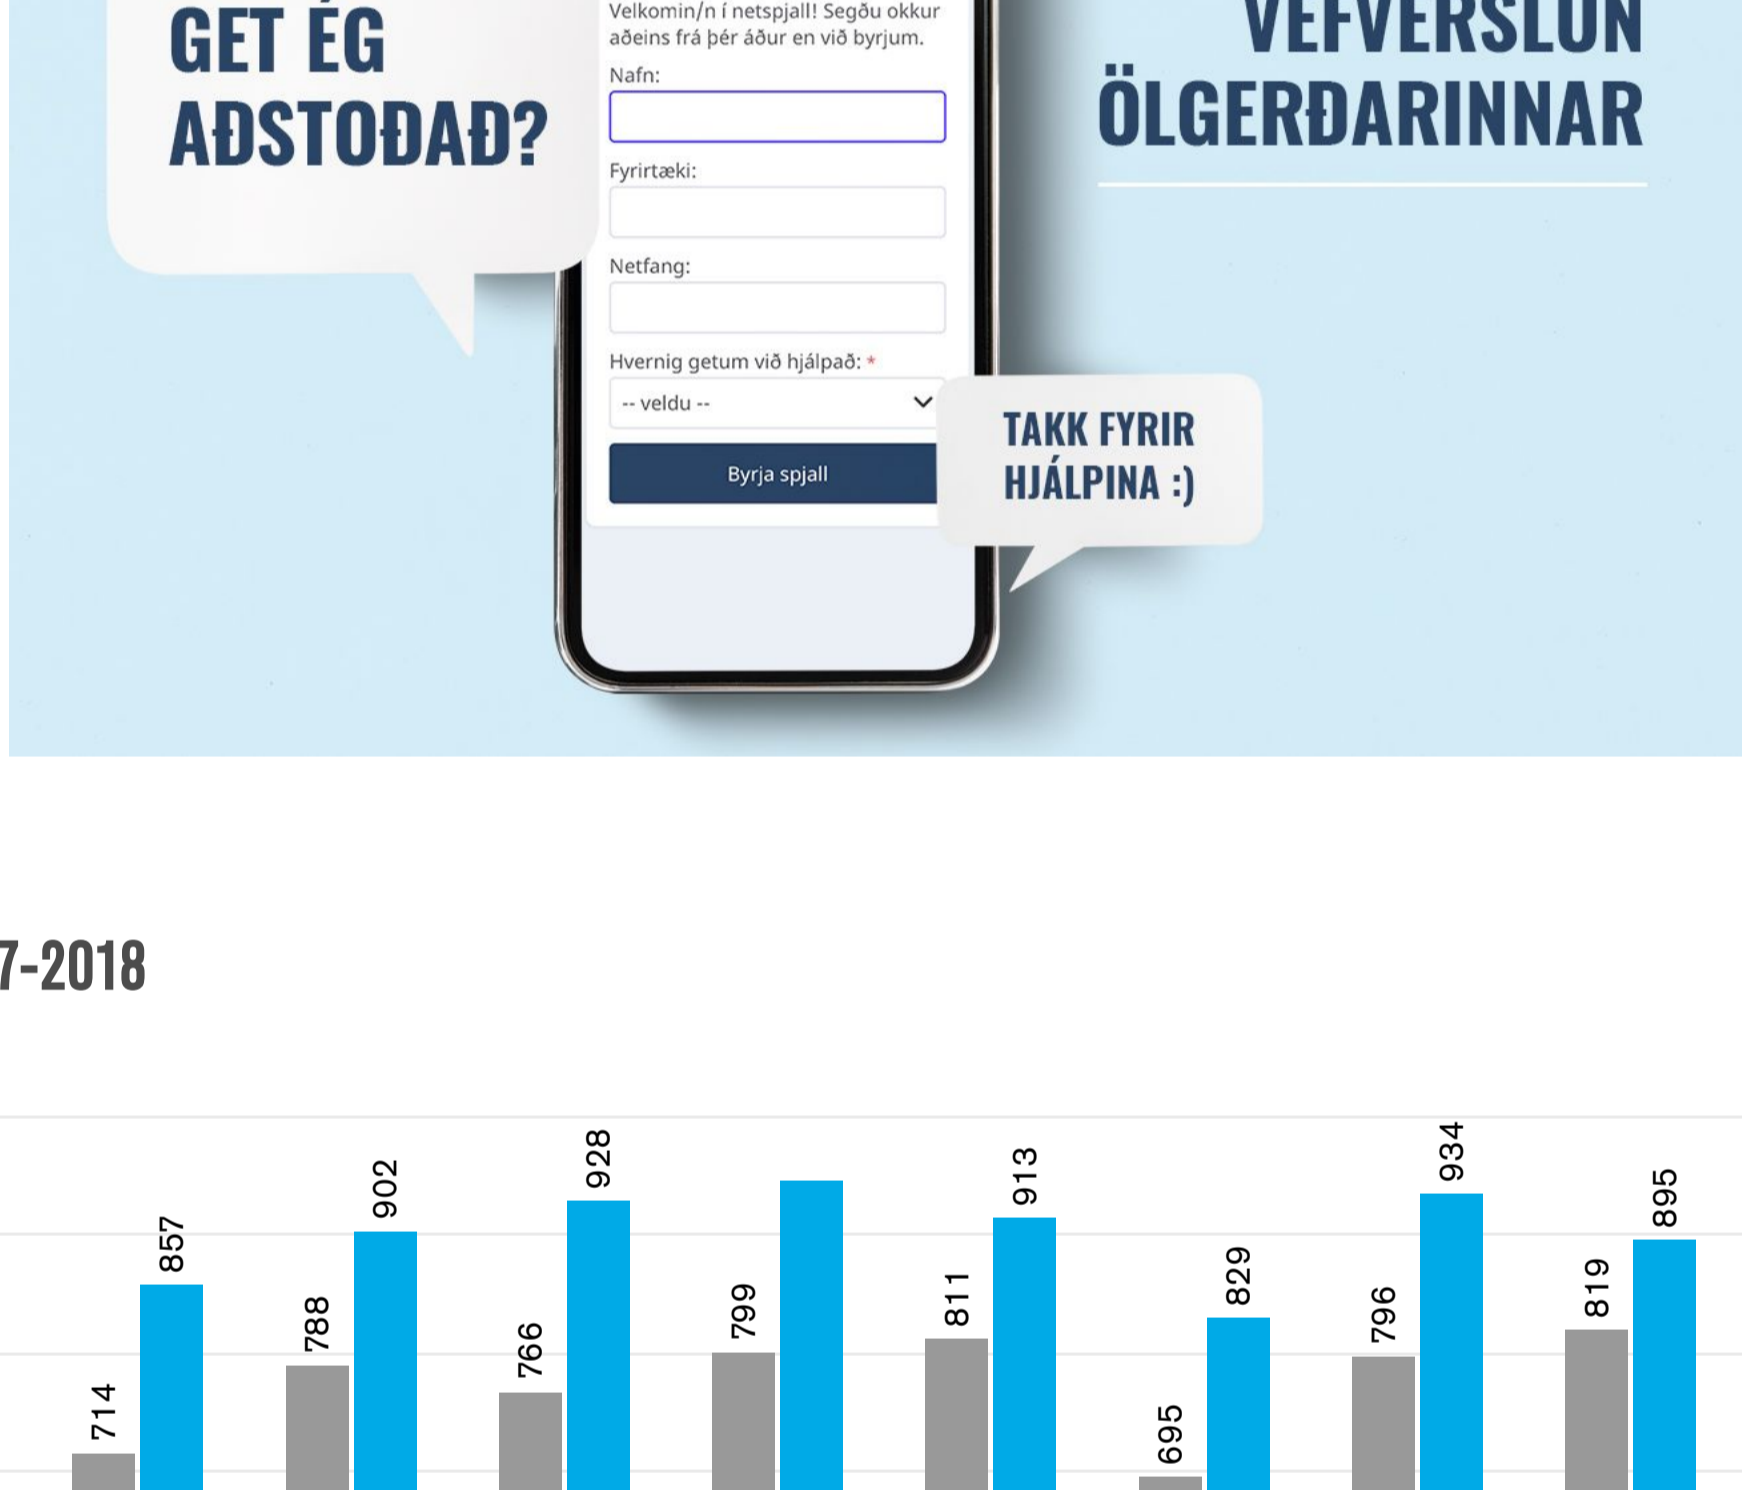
GET ÉG AÐSTOÐAÐ?

Velkomin/n í netspjall! Segðu okkur aðeins frá þér áður en við byrjum.

Nafn:

Fyrirtæki:

Netfang:

Hvernig getum við hjálpað: *

-- veldu --

Byrja spjall

VEFVERSLUN ÖLGERÐARINNAR

TAKK FYRIR HJÁLPINA :)

7-2018

714 857 788 902 766 928 799 811 913 695 829 796 934 819 895